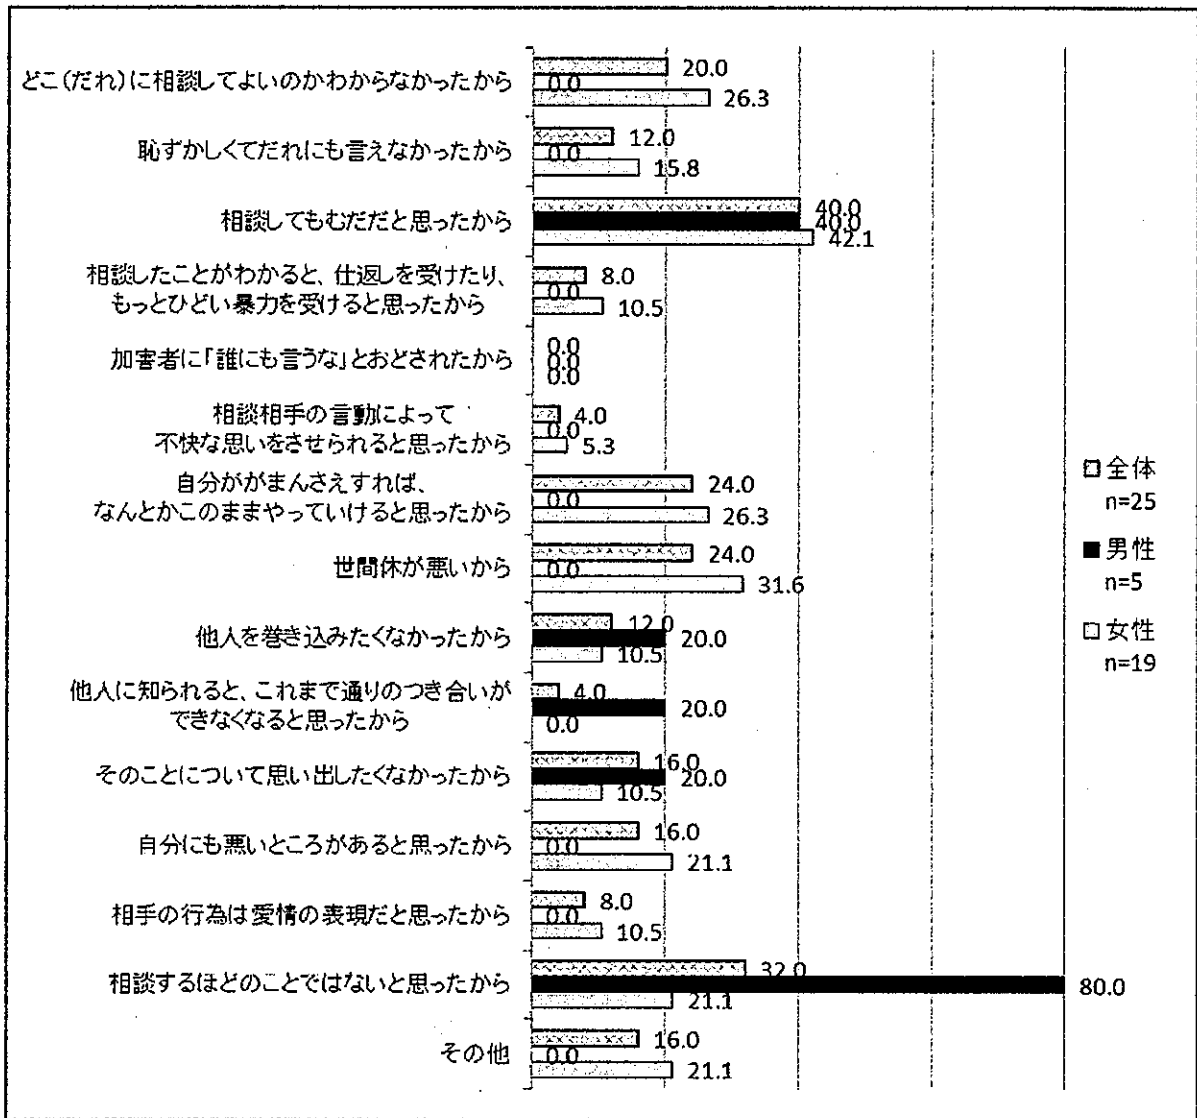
どこ(だれ)に相談してよいのかわからなかったから 20.0 0.0 26.3

恥ずかしくてだれにも言えなかったから 12.0 0.0 15.8

相談してもむだだと思ったから 40.0 40.0 42.1

相談したことがわかると、仕返しを受けたり、もっとひどい暴力を受けると思ったから 8.0 0.0 10.5

加害者に「誰にも言うな」とおどされたから 0.0 0.0 0.0

相談相手の言動によって不快な思いをさせられると思ったから 4.0 0.0 5.3

自分ががまんさえすれば、なんとかこのままやっていけると思ったから 24.0 0.0 26.3

世間体が悪いから 24.0 0.0 31.6

他人を巻き込みたくなかったから 12.0 20.0 10.5

他人に知られると、これまで通りのつき合いができなくなると思ったから 4.0 20.0 0.0

そのことについて思い出したくなかったから 16.0 20.0 10.5

自分にも悪いところがあると思ったから 16.0 0.0 21.1

相手の行為は愛情の表現だと思ったから 8.0 0.0 10.5

相談するほどのことではないと思ったから 32.0 80.0 21.1

その他 16.0 0.0 21.1

□全体 n=25
■男性 n=5
□女性 n=19